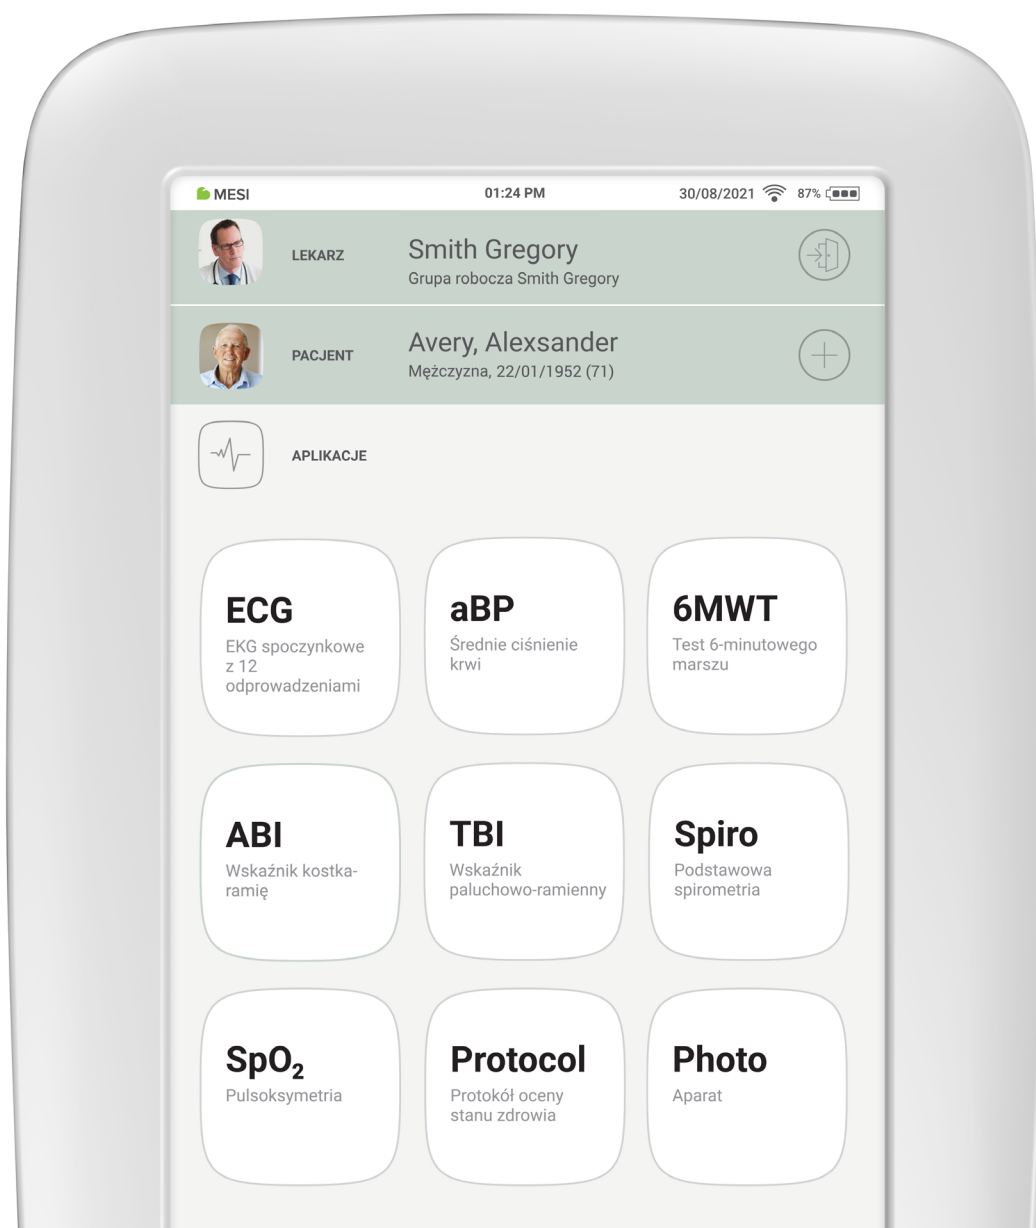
MESI 01:24 PM 30/08/2021 87%

LEKARZ
Smith Gregory
Grupa robocza Smith Gregory

PACJENT
Avery, Alexsander
Mężczyzna, 22/01/1952 (71)

APLIKACJE

ECG
EKG spoczynkowe z 12 odprowadzeniami

aBP
Średnie ciśnienie krwi

6MWT
Test 6-minutowego marszu

ABI
Wskaźnik kostka-ramię

TBI
Wskaźnik paluchowo-ramienny

Spiro
Podstawowa spirometria

$SpO_2$
Pulsoksymetria

Protocol
Protokół oceny stanu zdrowia

Photo
Aparat